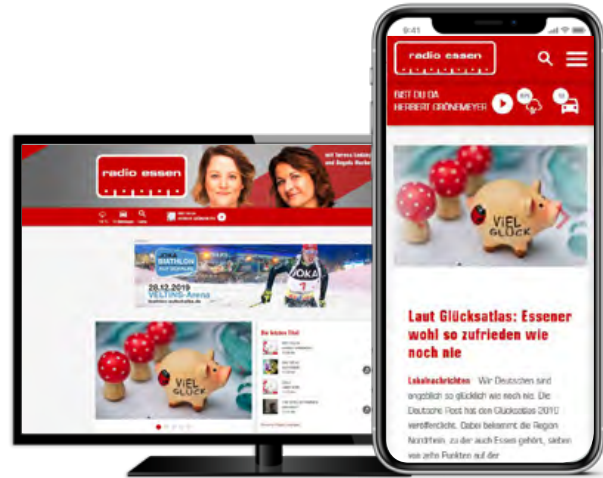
9:41

radio essen

BIST DU DA
HERBERT GRÖNEMEYER

VIEL GLÜCK

Laut Glücksatlas: Essener wohl so zufrieden wie noch nie

Lokalnachrichten Wir Deutschen sind angeblich so glücklich wie noch nie. Die Deutsche Post hat den Glücksatlas 2019 veröffentlicht. Dabei bekommt die Region Nordrhein, zu der auch Essen gehört, sieben von zehn Punkten auf der

radio essen

mit Verena Lukas und Angela Wacker

BIATHLON AUF SCHALKE

28.12.2019
VELTINS-Arena

Die letzten Titel

VIEL GLÜCK

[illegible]